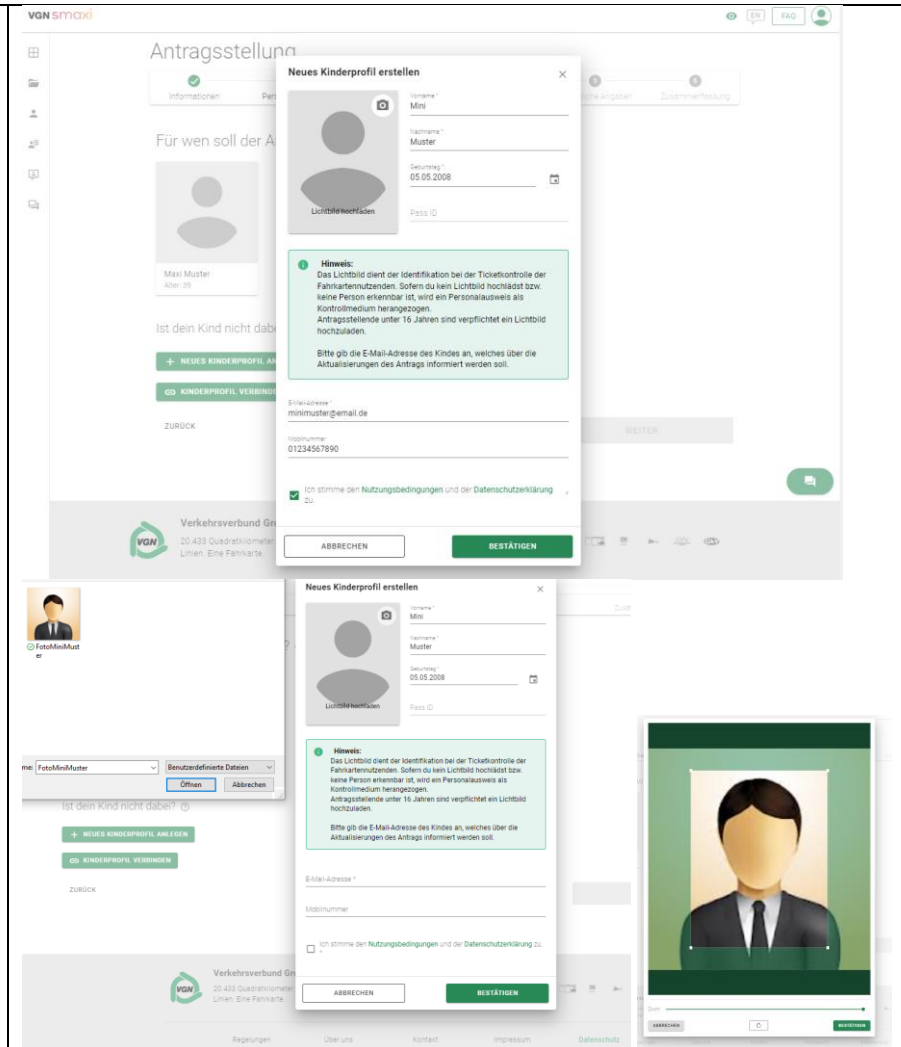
VGN smaxi

EN FAQ

Antragsstellung

Informationen Pers

Für wen soll der A

Maxi Muster
Alter: 35

Ist dein Kind nicht dabe

+ NEUES KINDERPROFIL AN

KINDERPROFIL VERBINDE

ZURÜCK

WEITER

Verkehrsverbund Gr
20.433 Quadratkilometer
Linien. Eine Fahrkarte.

Neues Kinderprofil erstellen

Lichtbild hochladen

Vorname *
Mini

Nachname *
Muster

Geburtstag *
05.05.2008

Pass ID

Hinweis:
Das Lichtbild dient der Identifikation bei der Ticketkontrolle der Fahrkartennutzenden. Sofern du kein Lichtbild hochlädst bzw. keine Person erkennbar ist, wird ein Personalausweis als Kontrollmedium herangezogen.
Antragsstellende unter 16 Jahren sind verpflichtet ein Lichtbild hochzuladen.

Bitte gib die E-Mail-Adresse des Kindes an, welches über die Aktualisierungen des Antrags informiert werden soll.

E-Mail-Adresse *
minimuster@email.de

Mobilnummer
01234567890

Ich stimme den Nutzungsbedingungen und der Datenschutzerklärung zu.

ABBRECHEN

BESTÄTIGEN

FotoMiniMuster

me: FotoMiniMuster

Benutzerdefinierte Dateien

Öffnen

Abbrechen

Ist dein Kind nicht dabei?

+ NEUES KINDERPROFIL ANLEGEN

KINDERPROFIL VERBINDEN

ZURÜCK

Neues Kinderprofil erstellen

Lichtbild hochladen

Vorname *
Mini

Nachname *
Muster

Geburtstag *
05.05.2008

Pass ID

Hinweis:
Das Lichtbild dient der Identifikation bei der Ticketkontrolle der Fahrkartennutzenden. Sofern du kein Lichtbild hochlädst bzw. keine Person erkennbar ist, wird ein Personalausweis als Kontrollmedium herangezogen.
Antragsstellende unter 16 Jahren sind verpflichtet ein Lichtbild hochzuladen.

Bitte gib die E-Mail-Adresse des Kindes an, welches über die Aktualisierungen des Antrags informiert werden soll.

E-Mail-Adresse *

Mobilnummer

Ich stimme den Nutzungsbedingungen und der Datenschutzerklärung zu.

ABBRECHEN

BESTÄTIGEN

Verkehrsverbund Gr
20.433 Quadratkilometer
Linien. Eine Fahrkarte.

Regelungen Über uns Kontakt Impressum Datenschutz

Zoom

ABBRECHEN

BESTÄTIGEN